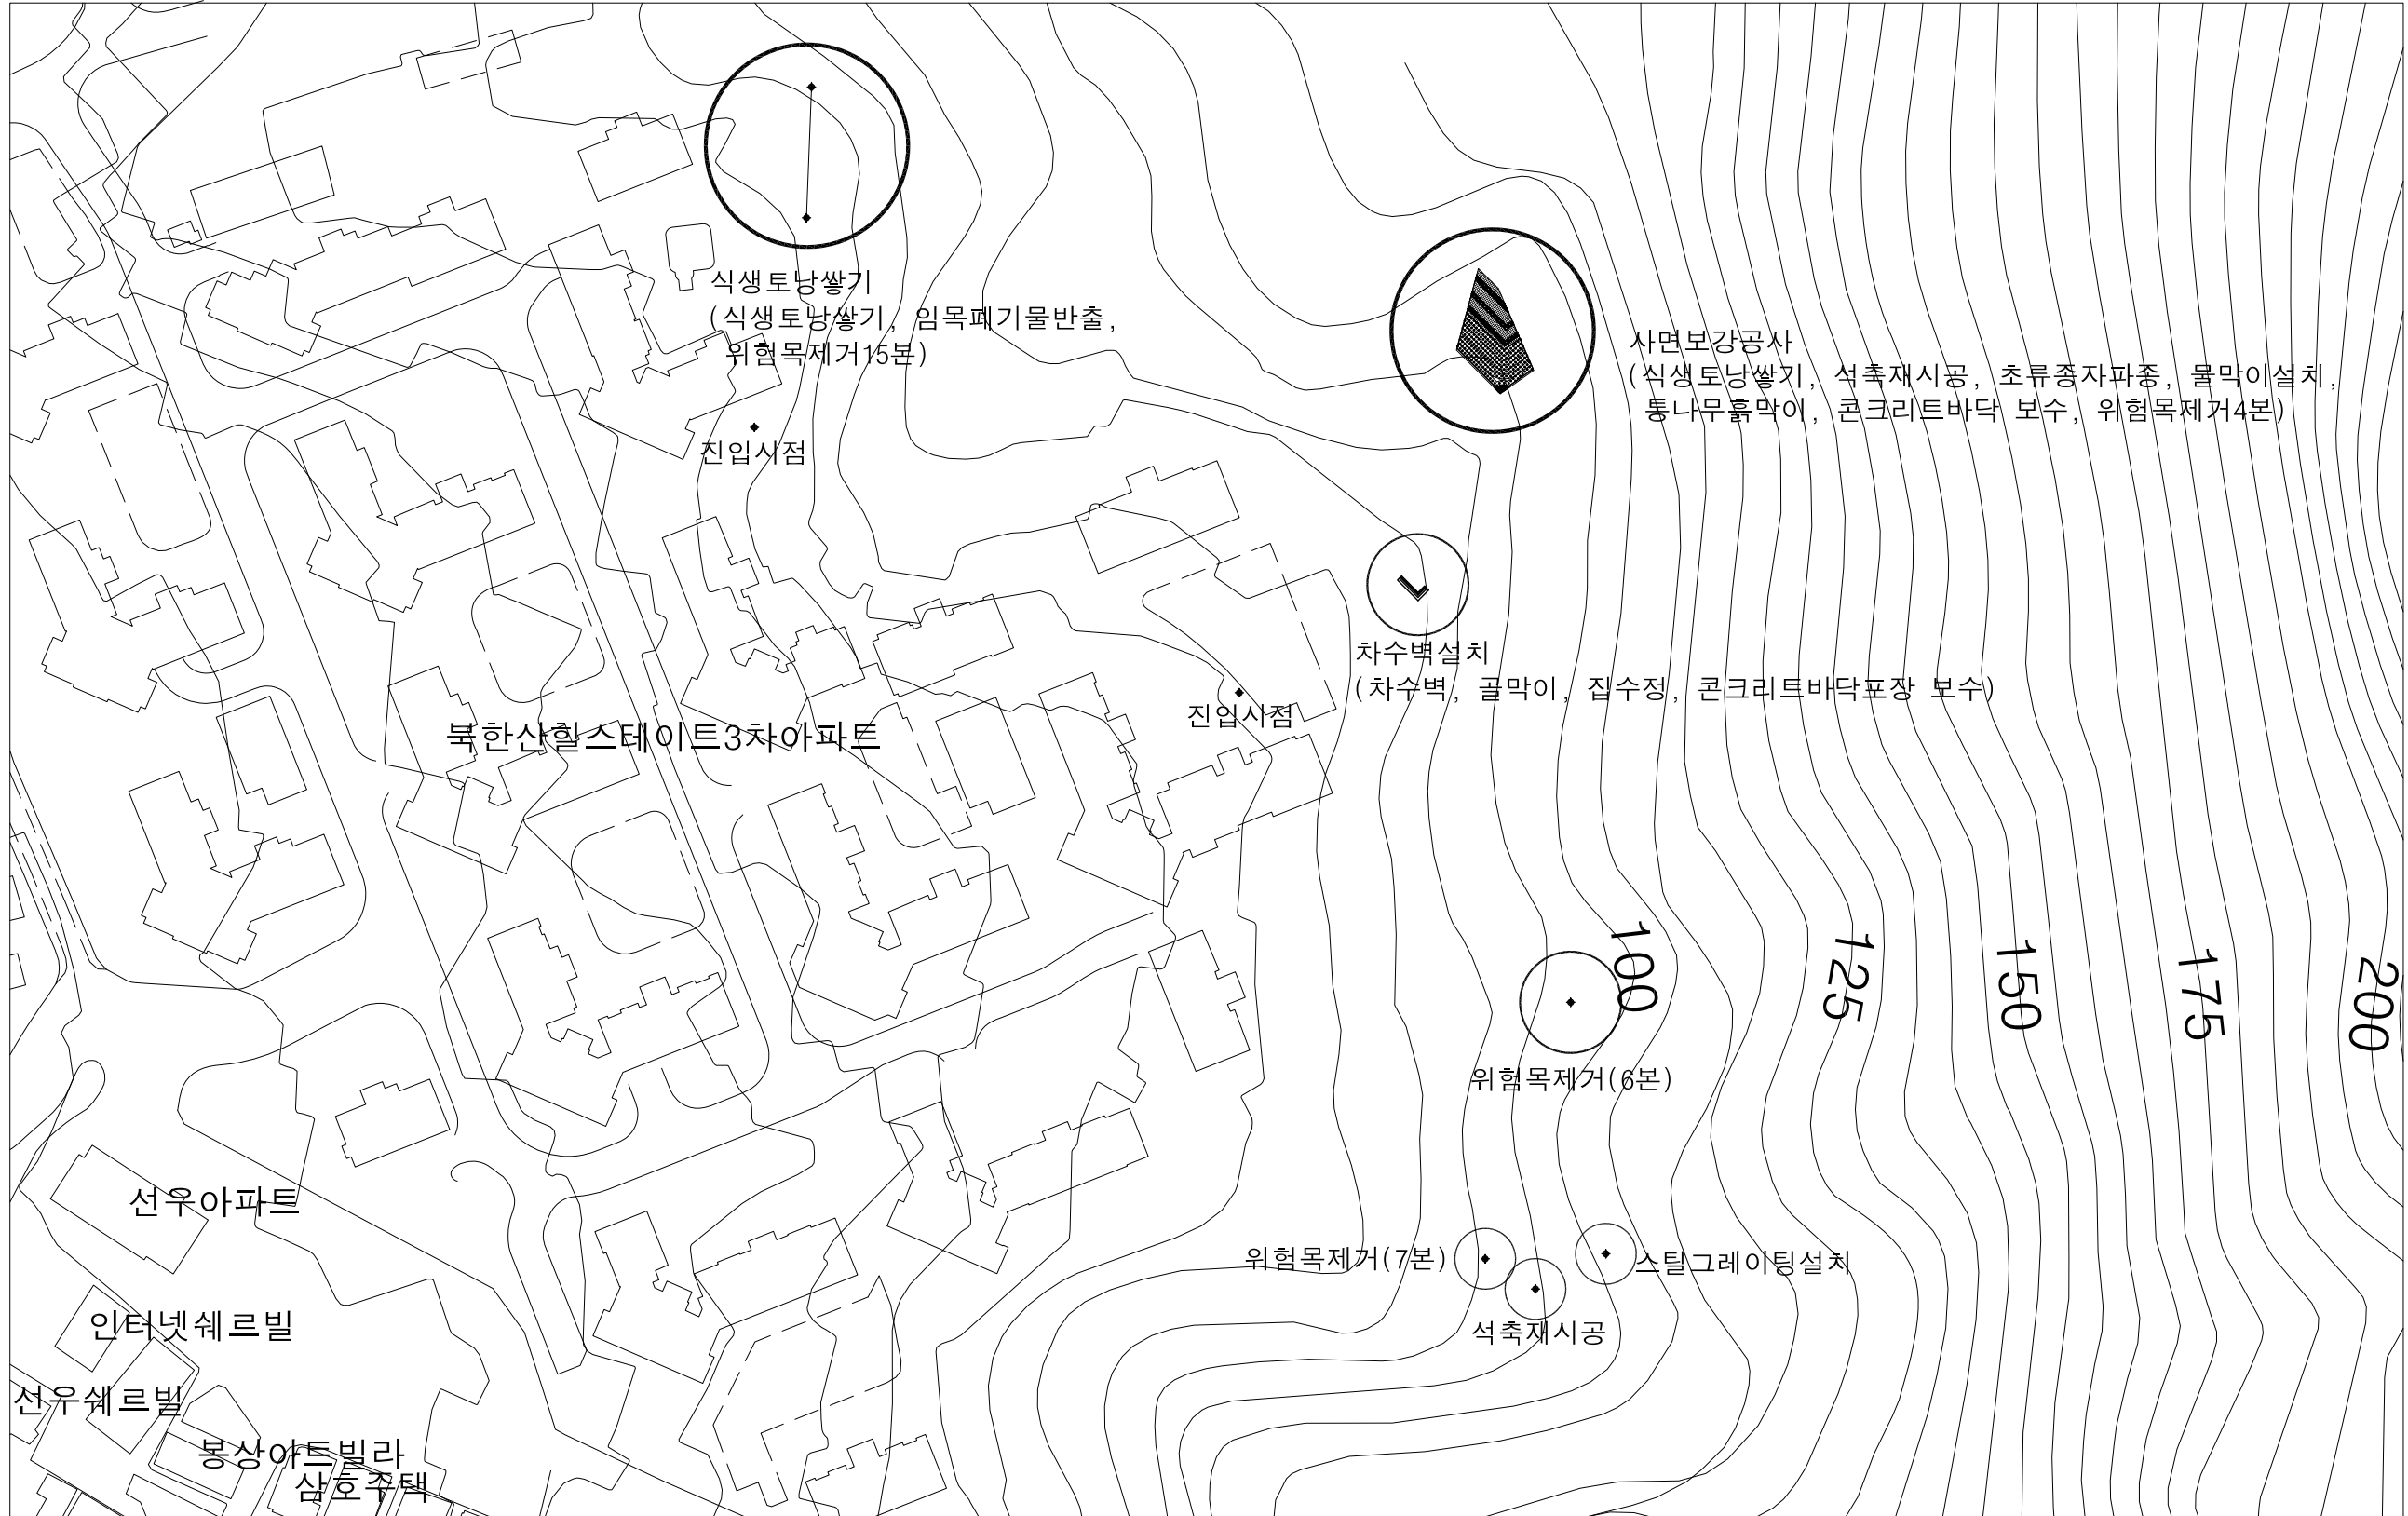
식생토낭쌓기
(식생토낭쌓기, 임목폐기물반출, 위험목제거15본)

진입시점

사면보강공사
(식생토낭쌓기, 석축재시공, 초류종자파종, 물막이설치, 통나무흙막이, 콘크리트바닥 보수, 위험목제거4본)

차수벽설치
(차수벽, 골막이, 집수정, 콘크리트바닥포장 보수)

진입시점

북한산힐스테이트3차아파트

100

125

150

175

200

위험목제거(6본)

위험목제거(7본)

스틸그레이팅설치

석축재시공

선우아파트

인터넷쉐르빌

선우쉐르빌

봉상아트빌라

삼호주택